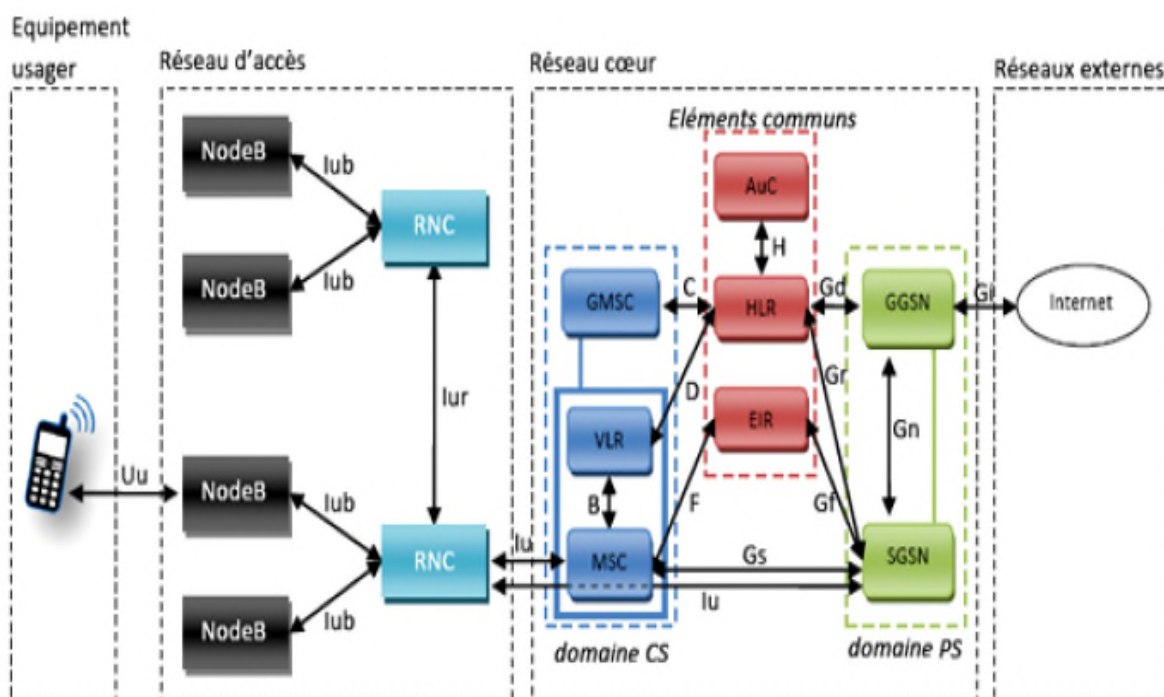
Equipement usager

Réseau d'accès

Réseau cœur

Réseaux externes

Eléments communs

NodeB

Iub

RNC

NodeB

Iub

AuC

H

GMSC

C

HLR

Gd

GGSN

Gi

Internet

Iur

D

Gr

VLR

EIR

Gn

Uu

NodeB

Iub

B

F

Gf

RNC

Iu

MSC

Gs

SGSN

Iu

NodeB

Iub

domaine CS

domaine PS